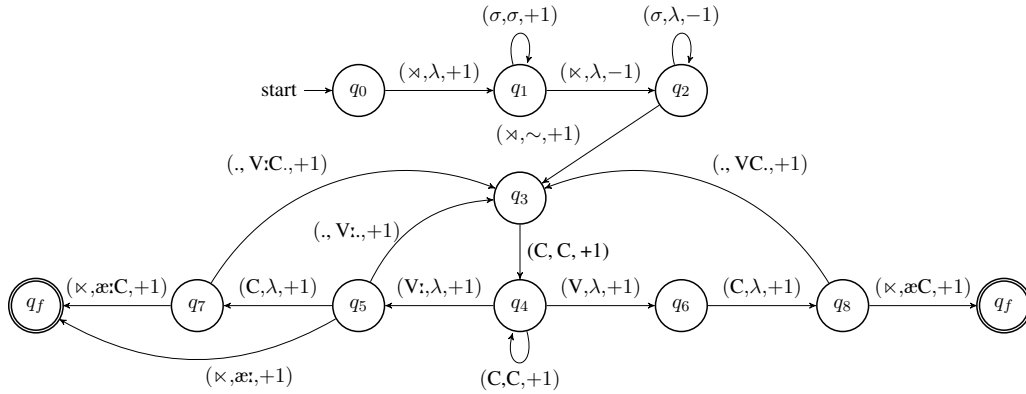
$(\sigma,\sigma,+1)$

$(\sigma,\lambda,-1)$

start

$q_0$

$(\rtimes,\lambda,+1)$

$q_1$

$(\ltimes,\lambda,-1)$

$q_2$

$(\rtimes,\sim,+1)$

(., V:C.,+1)

(., VC.,+1)

$q_3$

(., V:.,+1)

(C, C, +1)

$(\ltimes,$æ:C$,+1)$

$q_f$

$q_7$

$(C,\lambda,+1)$

$q_5$

$(V:,\lambda,+1)$

$q_4$

$(V,\lambda,+1)$

$q_6$

$(C,\lambda,+1)$

$q_8$

$(\ltimes,$æC$,+1)$

$q_f$

(C,C,+1)

$(\ltimes,$æ:$,+1)$